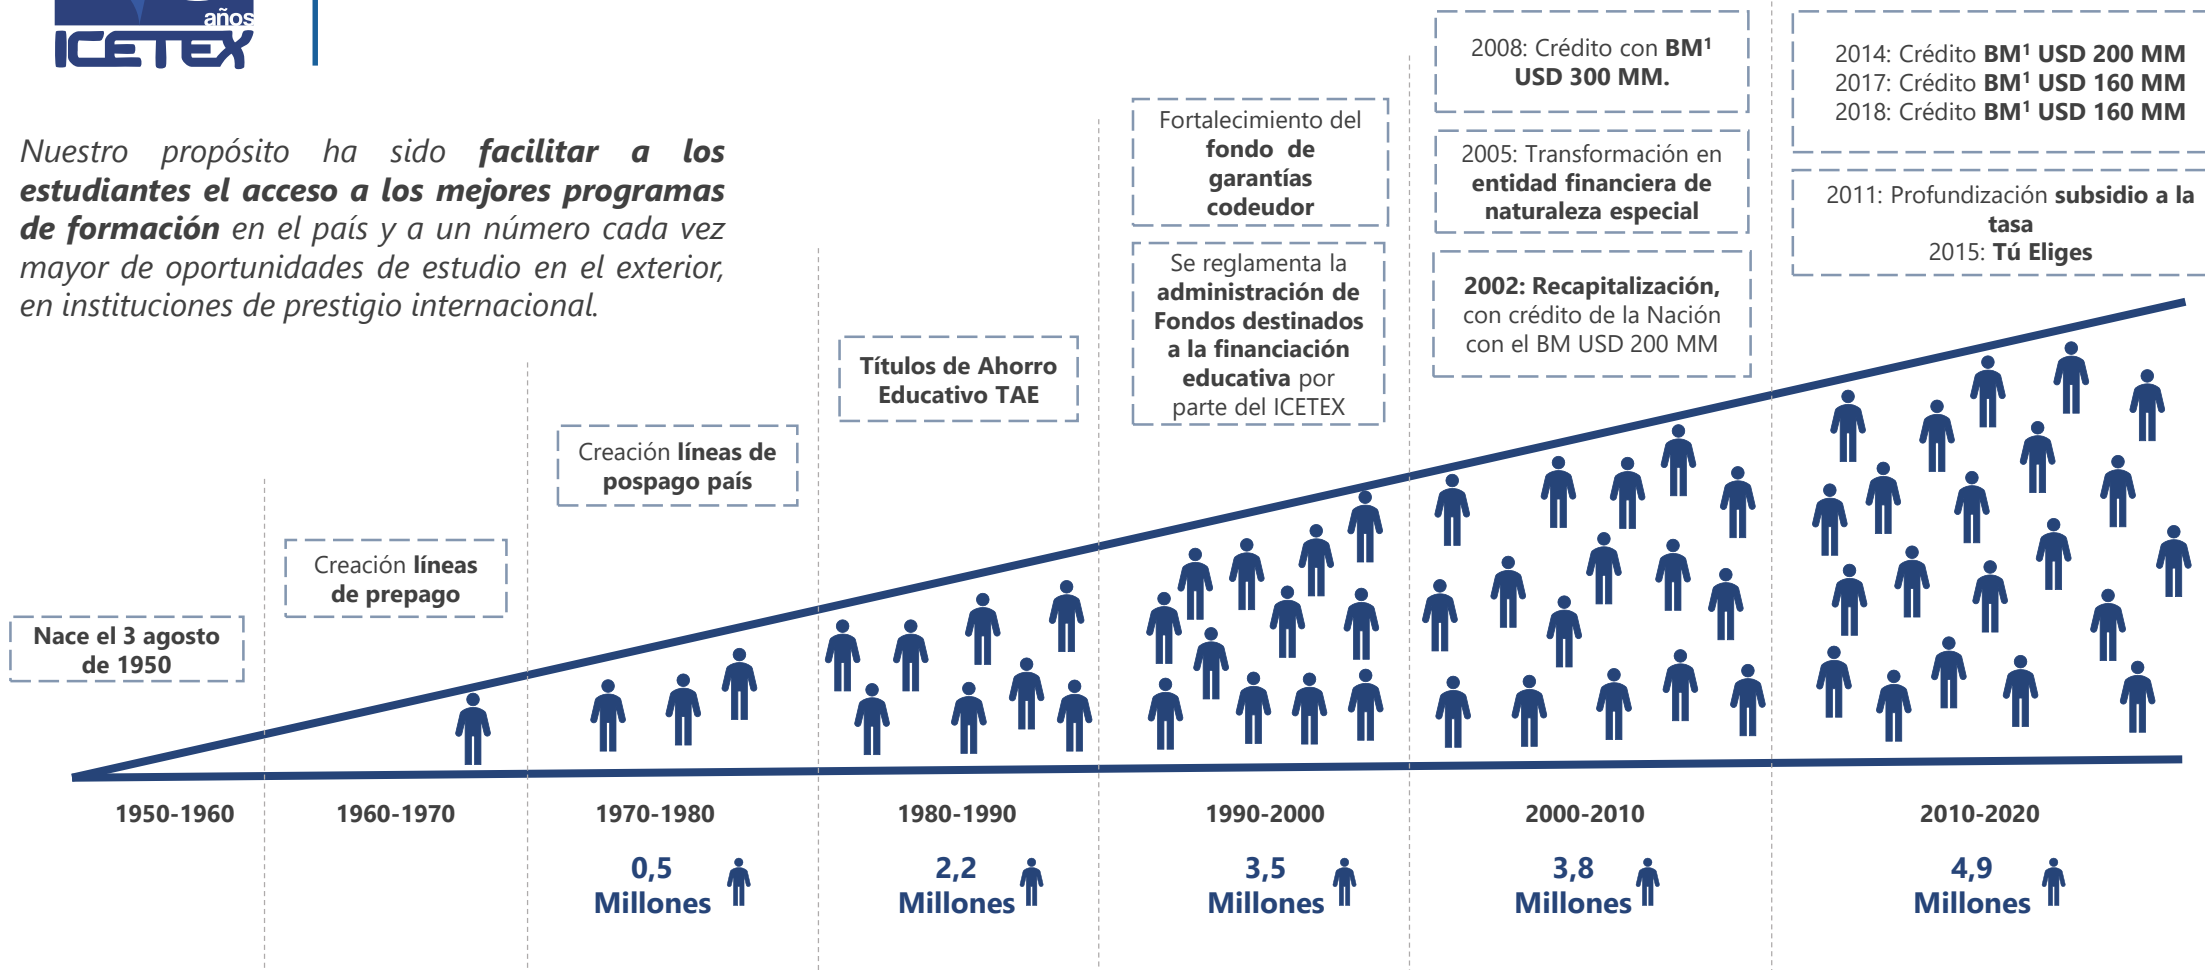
años
ICETEX

Nuestro propósito ha sido **facilitar a los estudiantes el acceso a los mejores programas de formación** en el país y a un número cada vez mayor de oportunidades de estudio en el exterior, en instituciones de prestigio internacional.

Nace el 3 agosto de 1950

Creación líneas de prepago

Creación líneas de pospago país

Títulos de Ahorro Educativo TAE

Fortalecimiento del fondo de garantías codeudor

Se reglamenta la administración de Fondos destinados a la financiación educativa por parte del ICETEX

2008: Crédito con BM$^1$ USD 300 MM.

2005: Transformación en entidad financiera de naturaleza especial

2002: Recapitalización, con crédito de la Nación con el BM USD 200 MM

2014: Crédito BM$^1$ USD 200 MM
2017: Crédito BM$^1$ USD 160 MM
2018: Crédito BM$^1$ USD 160 MM

2011: Profundización subsidio a la tasa
2015: Tú Eliges

1950-1960
1960-1970
1970-1980
1980-1990
1990-2000
2000-2010
2010-2020

0,5 Millones
2,2 Millones
3,5 Millones
3,8 Millones
4,9 Millones